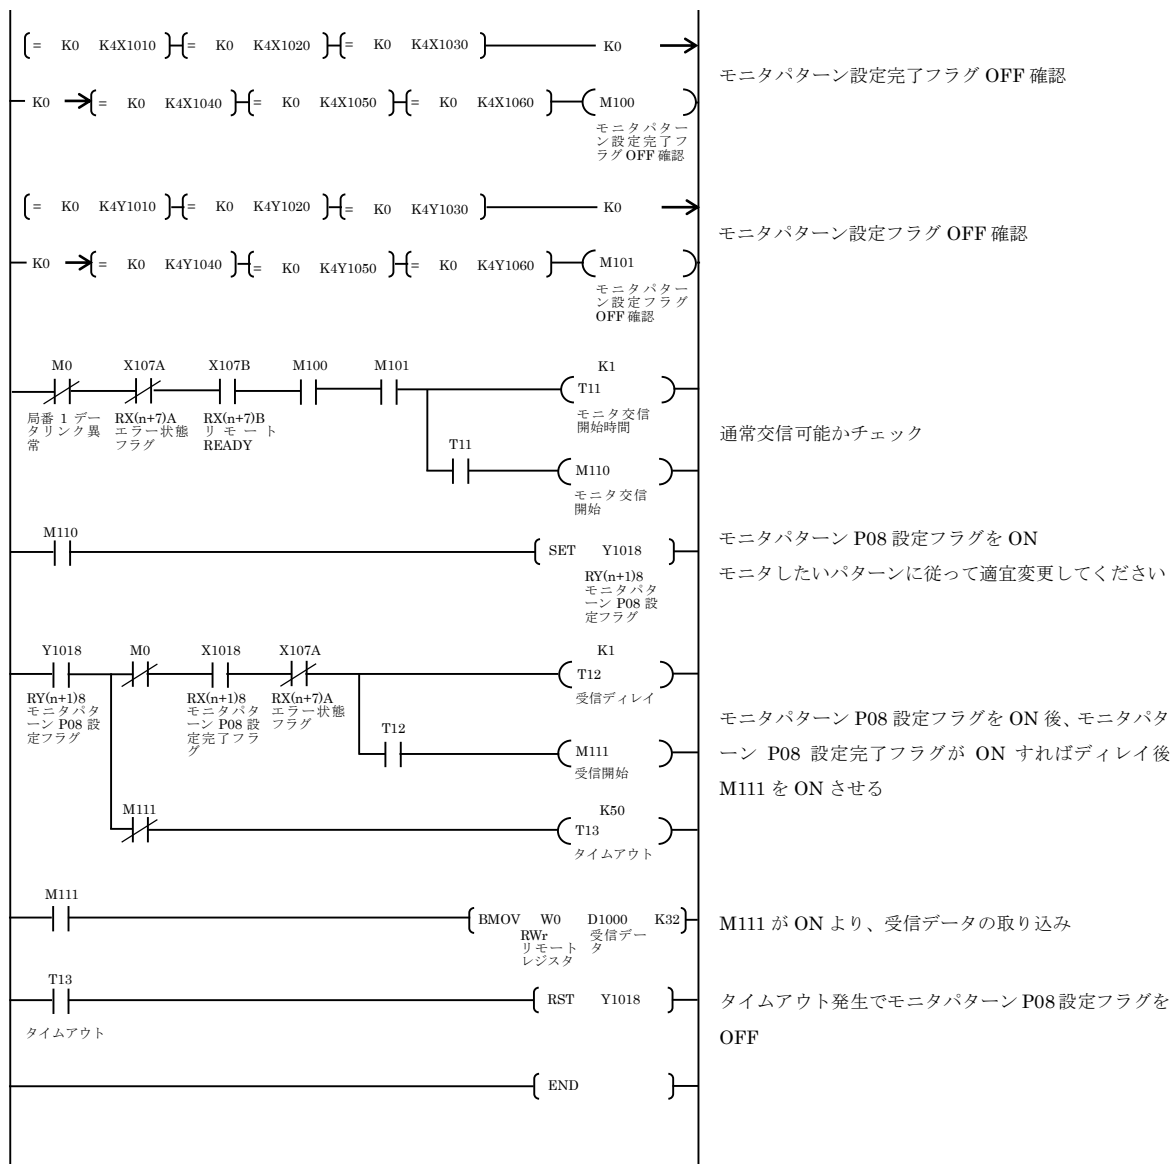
= K0 K4X1010 = K0 K4X1020 = K0 K4X1030 K0

モニタパターン設定完了フラグ OFF 確認

K0 = K0 K4X1040 = K0 K4X1050 = K0 K4X1060 M100
モニタパターン設定完了フラグ OFF 確認

= K0 K4Y1010 = K0 K4Y1020 = K0 K4Y1030 K0

モニタパターン設定フラグ OFF 確認

K0 = K0 K4Y1040 = K0 K4Y1050 = K0 K4Y1060 M101
モニタパターン設定フラグ OFF 確認

M0 X107A X107B M100 M101 K1 T11
局番 1 データリンク異常 RX(n+7)A エラー状態フラグ RX(n+7)B リモート READY
モニタ交信開始時間

通常交信可能かチェック

T11 M110
モニタ交信開始

M110 SET Y1018
RY(n+1)8 モニタパターン P08 設定フラグ

モニタパターン P08 設定フラグを ON
モニタしたいパターンに従って適宜変更してください

Y1018 M0 X1018 X107A K1 T12
RY(n+1)8 モニタパターン P08 設定フラグ RX(n+1)8 モニタパターン P08 設定完了フラグ RX(n+7)A エラー状態フラグ
受信ディレイ

T12 M111
受信開始

モニタパターン P08 設定フラグを ON 後、モニタパターン P08 設定完了フラグが ON すればディレイ後 M111 を ON させる

M111 K50 T13
タイムアウト

M111 BMOV W0 D1000 K32
RWr リモートレジスタ 受信データ

M111 が ON より、受信データの取り込み

T13 RST Y1018
タイムアウト

タイムアウト発生でモニタパターン P08 設定フラグを OFF

END